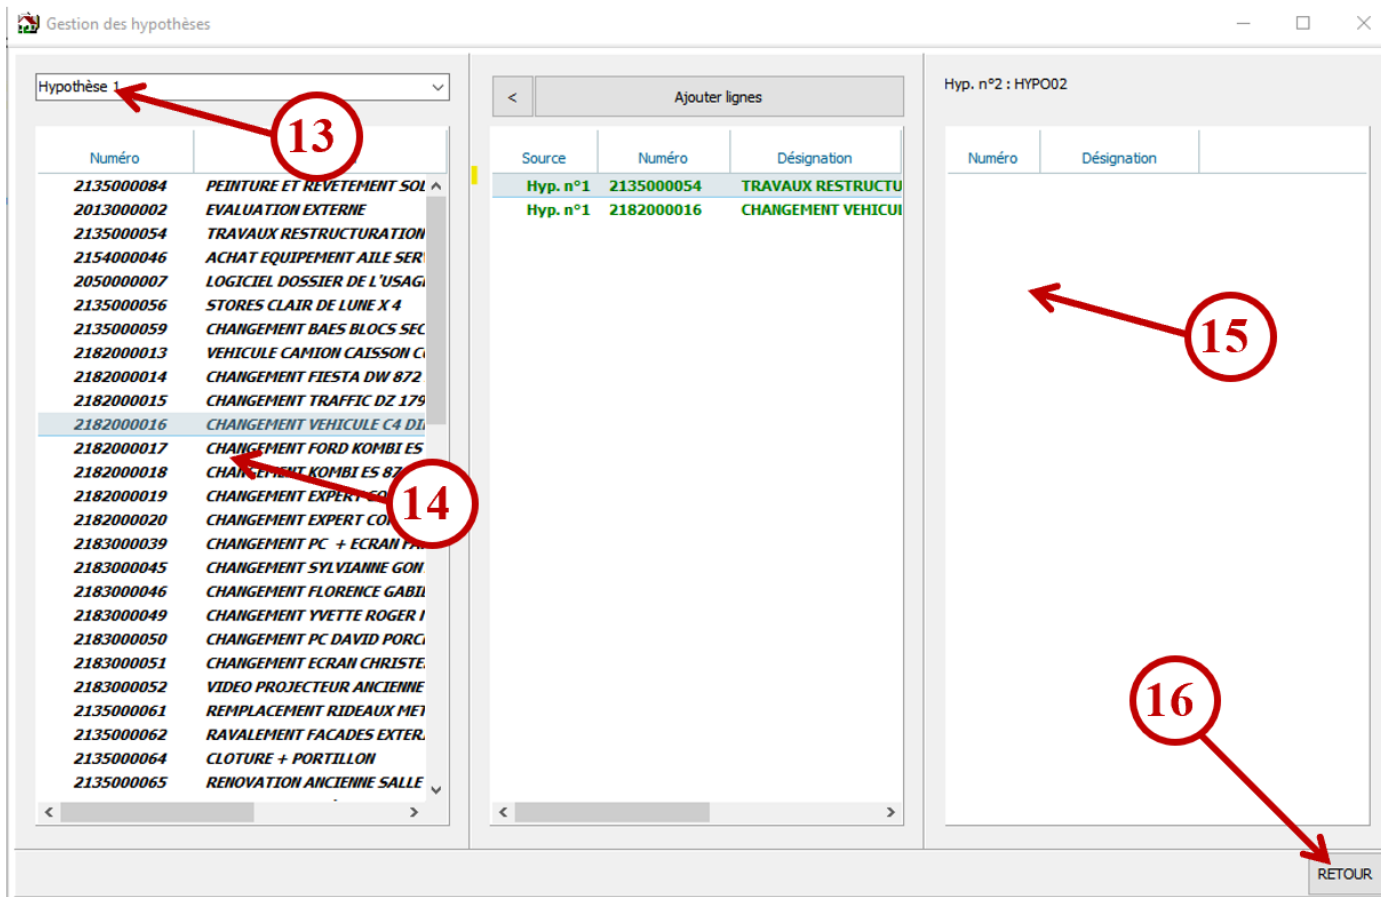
Gestion des hypothèses

Hypothèse 1

13

| Numéro | |
|---|---|
| 2135000084 | PEINTURE ET REVETEMENT SOL |
| 2013000002 | EVALUATION EXTERNE |
| 2135000054 | TRAVAUX RESTRUCTURATION |
| 2154000046 | ACHAT EQUIPEMENT AILE SER |
| 2050000007 | LOGICIEL DOSSIER DE L'USAG |
| 2135000056 | STORES CLAIR DE LUNE X 4 |
| 2135000059 | CHANGEMENT BAES BLOCS SEC |
| 2182000013 | VEHICULE CAMION CAISSON C |
| 2182000014 | CHANGEMENT FIESTA DW 872 |
| 2182000015 | CHANGEMENT TRAFFIC DZ 179 |
| 2182000016 | CHANGEMENT VEHICULE C4 DI |
| 2182000017 | CHANGEMENT FORD KOMBI ES |
| 2182000018 | CHA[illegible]ENT KOMBI ES 87 |
| 2182000019 | CHANGEMENT EXPERT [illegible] |
| 2182000020 | CHANGEMENT EXPERT CO |
| 2183000039 | CHANGEMENT PC + ECRAN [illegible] |
| 2183000045 | CHANGEMENT SYLVIANNE GON |
| 2183000046 | CHANGEMENT FLORENCE GABI |
| 2183000049 | CHANGEMENT YVETTE ROGER I |
| 2183000050 | CHANGEMENT PC DAVID PORC |
| 2183000051 | CHANGEMENT ECRAN CHRISTE |
| 2183000052 | VIDEO PROJECTEUR ANCIENNE |
| 2135000061 | REMPLACEMENT RIDEAUX ME |
| 2135000062 | RAVALEMENT FACADES EXTER |
| 2135000064 | CLOTURE + PORTILLON |
| 2135000065 | RENOVATION ANCIENNE SALLE |

14

<

Ajouter lignes

| Source | Numéro | Désignation |
|---|---|---|
| Hyp. n°1 | 2135000054 | TRAVAUX RESTRUCTU |
| Hyp. n°1 | 2182000016 | CHANGEMENT VEHICUI |

Hyp. n°2 : HYPO02

| Numéro | Désignation |
|---|---|

15

16

RETOUR